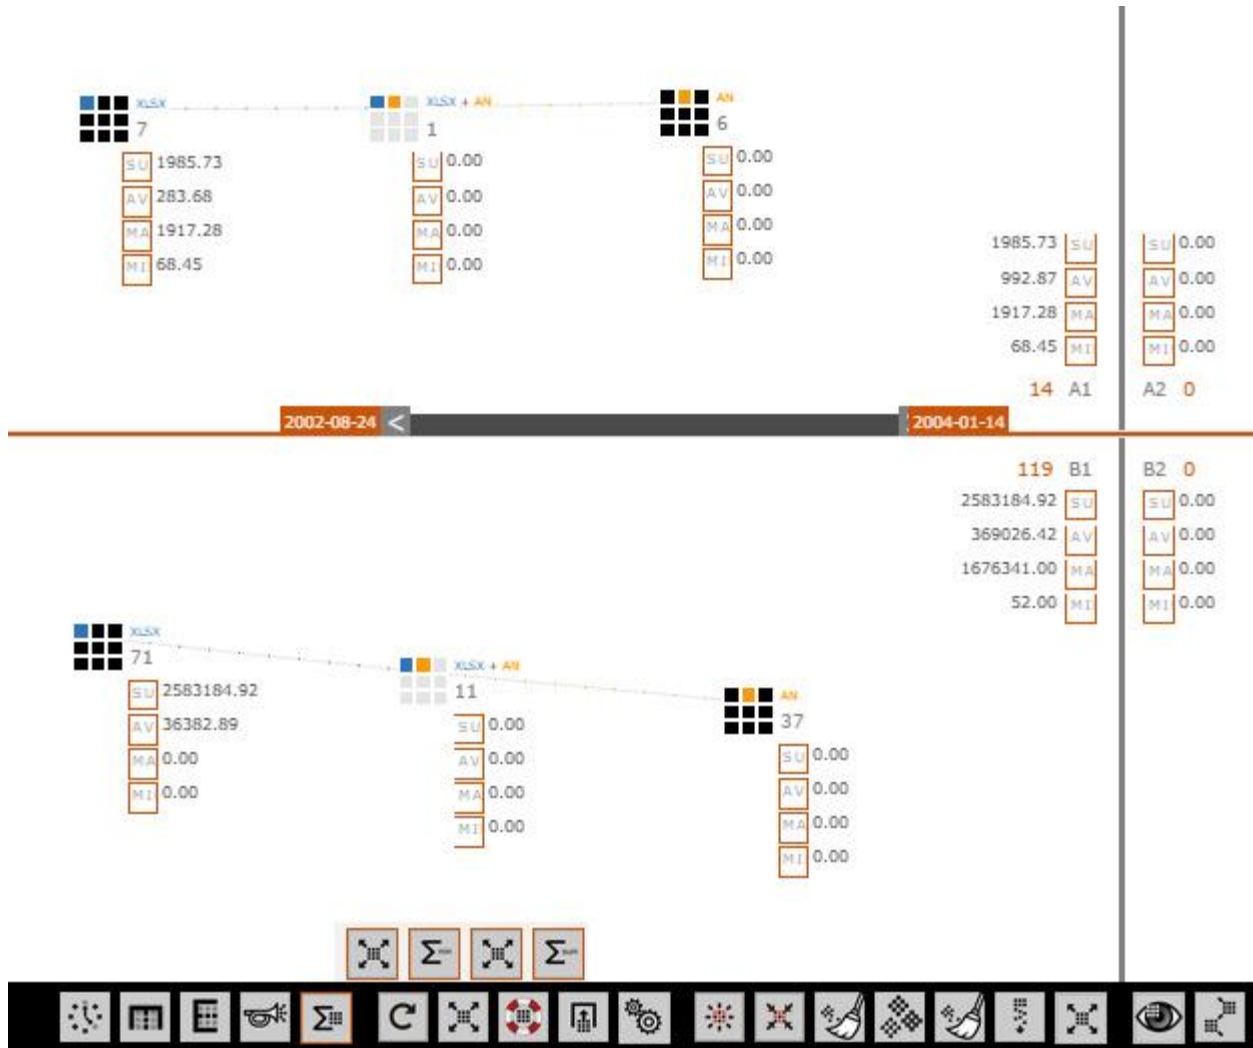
XLSX
7
SU 1985.73
AV 283.68
MA 1917.28
MI 68.45

XLSX + AN
1
SU 0.00
AV 0.00
MA 0.00
MI 0.00

AN
6
SU 0.00
AV 0.00
MA 0.00
MI 0.00

1985.73 SU
992.87 AV
1917.28 MA
68.45 MI
14 A1

SU 0.00
AV 0.00
MA 0.00
MI 0.00
A2 0

2002-08-24 <
2004-01-14

119 B1
2583184.92 SU
369026.42 AV
1676341.00 MA
52.00 MI

B2 0
SU 0.00
AV 0.00
MA 0.00
MI 0.00

XLSX
71
SU 2583184.92
AV 36382.89
MA 0.00
MI 0.00

XLSX + AN
11
SU 0.00
AV 0.00
MA 0.00
MI 0.00

AN
37
SU 0.00
AV 0.00
MA 0.00
MI 0.00